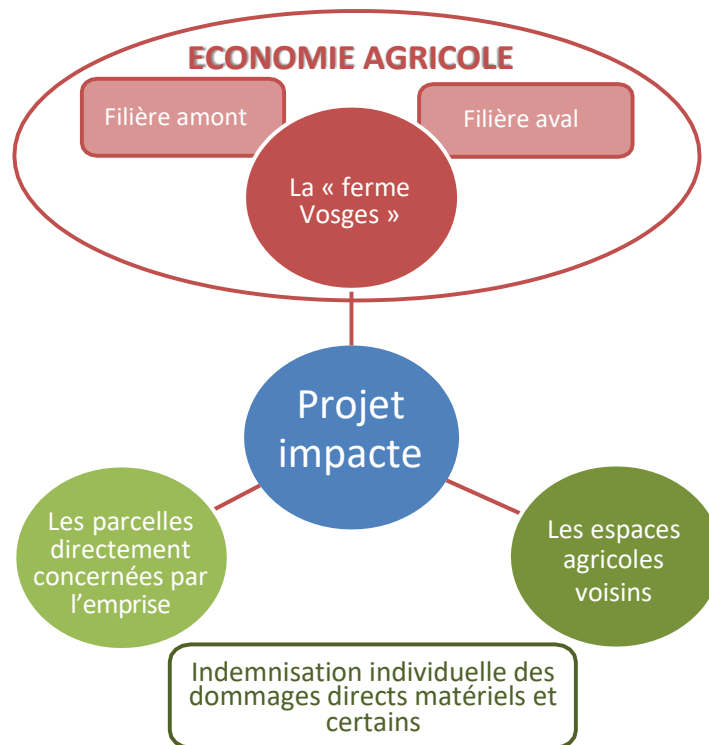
ECONOMIE AGRICOLE

Filière amont

Filière aval

La « ferme Vosges »

Projet impacte

Les parcelles directement concernées par l'emprise

Les espaces agricoles voisins

Indemnisation individuelle des dommages directs matériels et certains